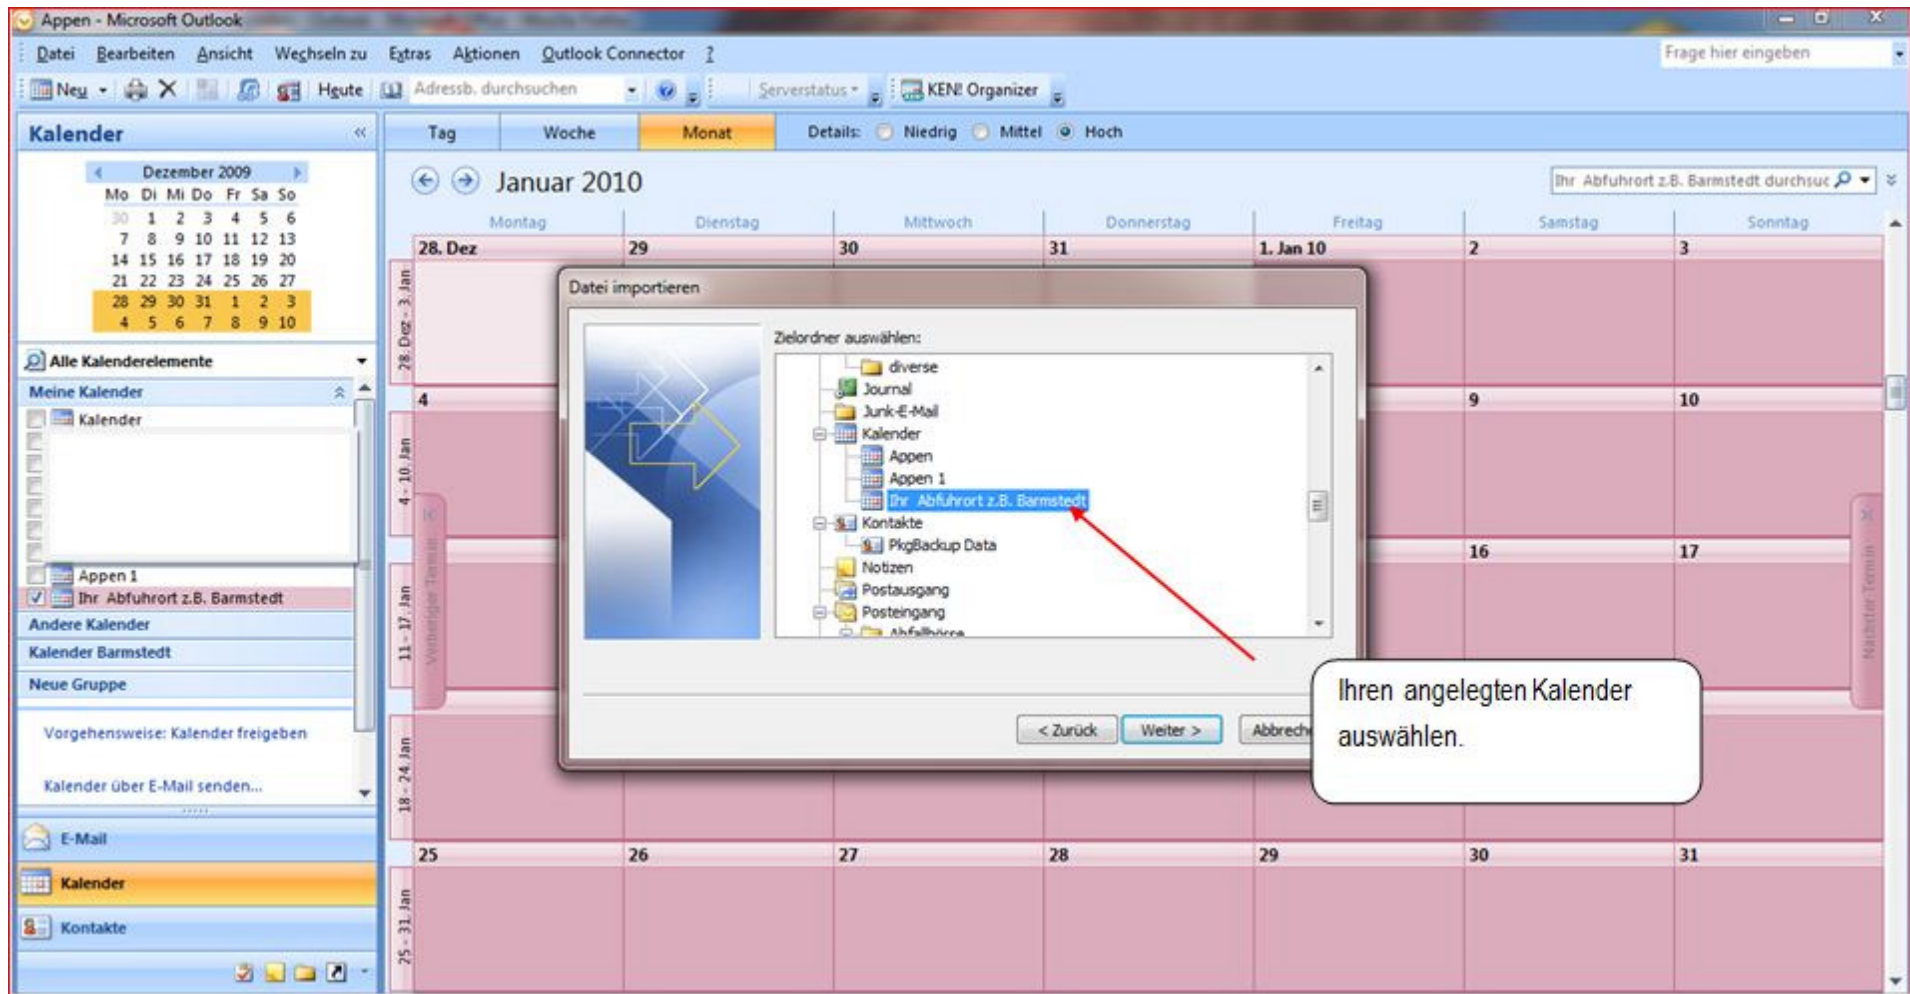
Appen - Microsoft Outlook

Datei Bearbeiten Ansicht Wechseln zu Extras Aktionen Outlook Connector ?

Frage hier eingeben

Neu Heute Adressb. durchsuchen Serverstatus KEN! Organizer

Kalender

Tag Woche Monat Details: Niedrig Mittel Hoch

Dezember 2009

| Mo | Di | Mi | Do | Fr | Sa | So |
|---|---|---|---|---|---|---|
| 30 | 1 | 2 | 3 | 4 | 5 | 6 |
| 7 | 8 | 9 | 10 | 11 | 12 | 13 |
| 14 | 15 | 16 | 17 | 18 | 19 | 20 |
| 21 | 22 | 23 | 24 | 25 | 26 | 27 |
| 28 | 29 | 30 | 31 | 1 | 2 | 3 |
| 4 | 5 | 6 | 7 | 8 | 9 | 10 |

Alle Kalenderelemente

Meine Kalender
Kalender
Appen 1
Ihr Abfuhrort z.B. Barmstedt
Andere Kalender
Kalender Barmstedt
Neue Gruppe

Vorgehensweise: Kalender freigeben

Kalender über E-Mail senden...

E-Mail
Kalender
Kontakte

Januar 2010

Ihr Abfuhrort z.B. Barmstedt durchsuc

Montag Dienstag Mittwoch Donnerstag Freitag Samstag Sonntag

28. Dez 29 30 31 1. Jan 10 2 3

4 9 10

16 17

25 26 27 28 29 30 31

28. Dez - 3. Jan
4 - 10. Jan
11 - 17. Jan
18 - 24. Jan
25 - 31. Jan

Vorheriger Termin
Nächster Termin

Datei importieren

Zielordner auswählen:
diverse
Journal
Junk-E-Mail
Kalender
Appen
Appen 1
Ihr Abfuhrort z.B. Barmstedt
Kontakte
PkgBackup Data
Notizen
Postausgang
Posteingang
Abfallbörse

< Zurück Weiter > Abbrech

Ihren angelegten Kalender auswählen.